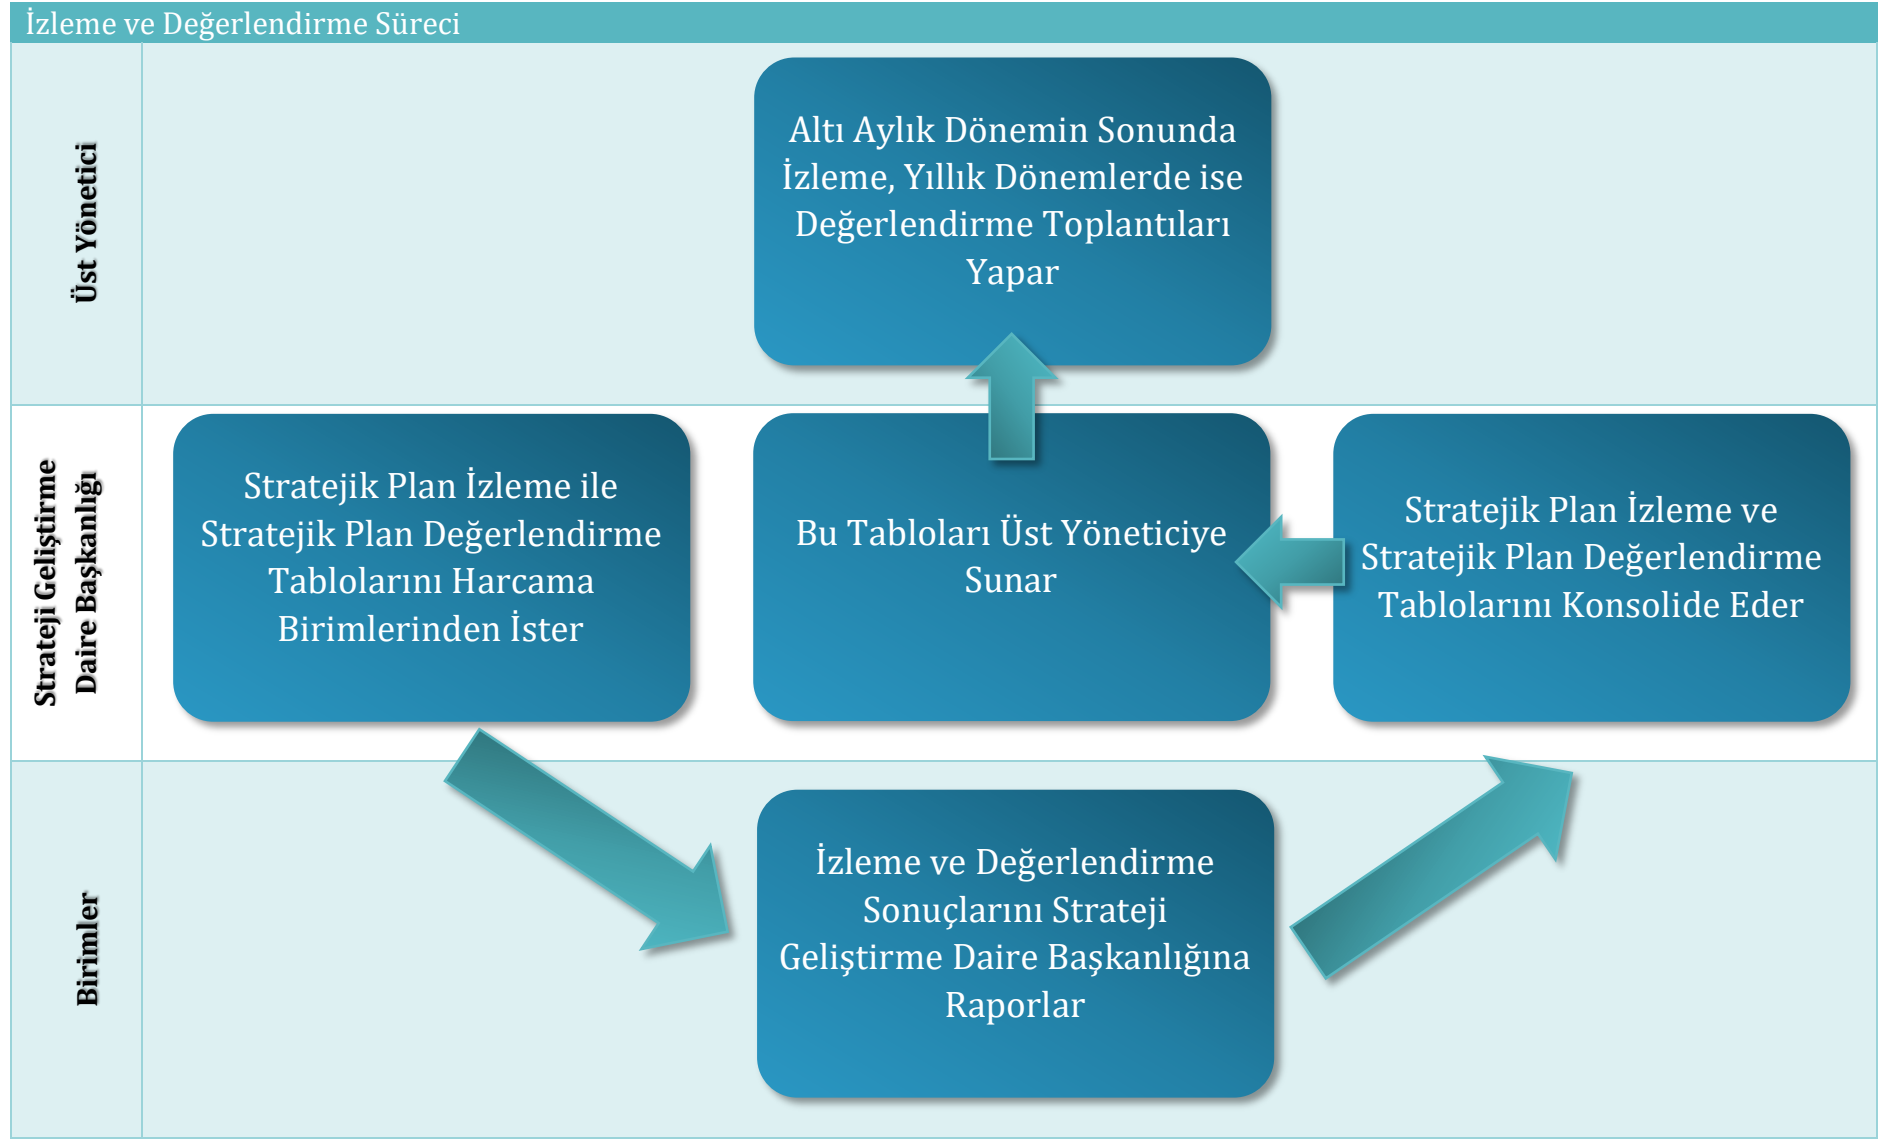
İzleme ve Değerlendirme Süreci

Üst Yönetici

Altı Aylık Dönemin Sonunda İzleme, Yıllık Dönemlerde ise Değerlendirme Toplantıları Yapar

Strateji Geliştirme Daire Başkanlığı

Stratejik Plan İzleme ile Stratejik Plan Değerlendirme Tablolarını Harcama Birimlerinden İster

Bu Tabloları Üst Yöneticiye Sunar

Stratejik Plan İzleme ve Stratejik Plan Değerlendirme Tablolarını Konsolide Eder

Birimler

İzleme ve Değerlendirme Sonuçlarını Strateji Geliştirme Daire Başkanlığına Raporlar